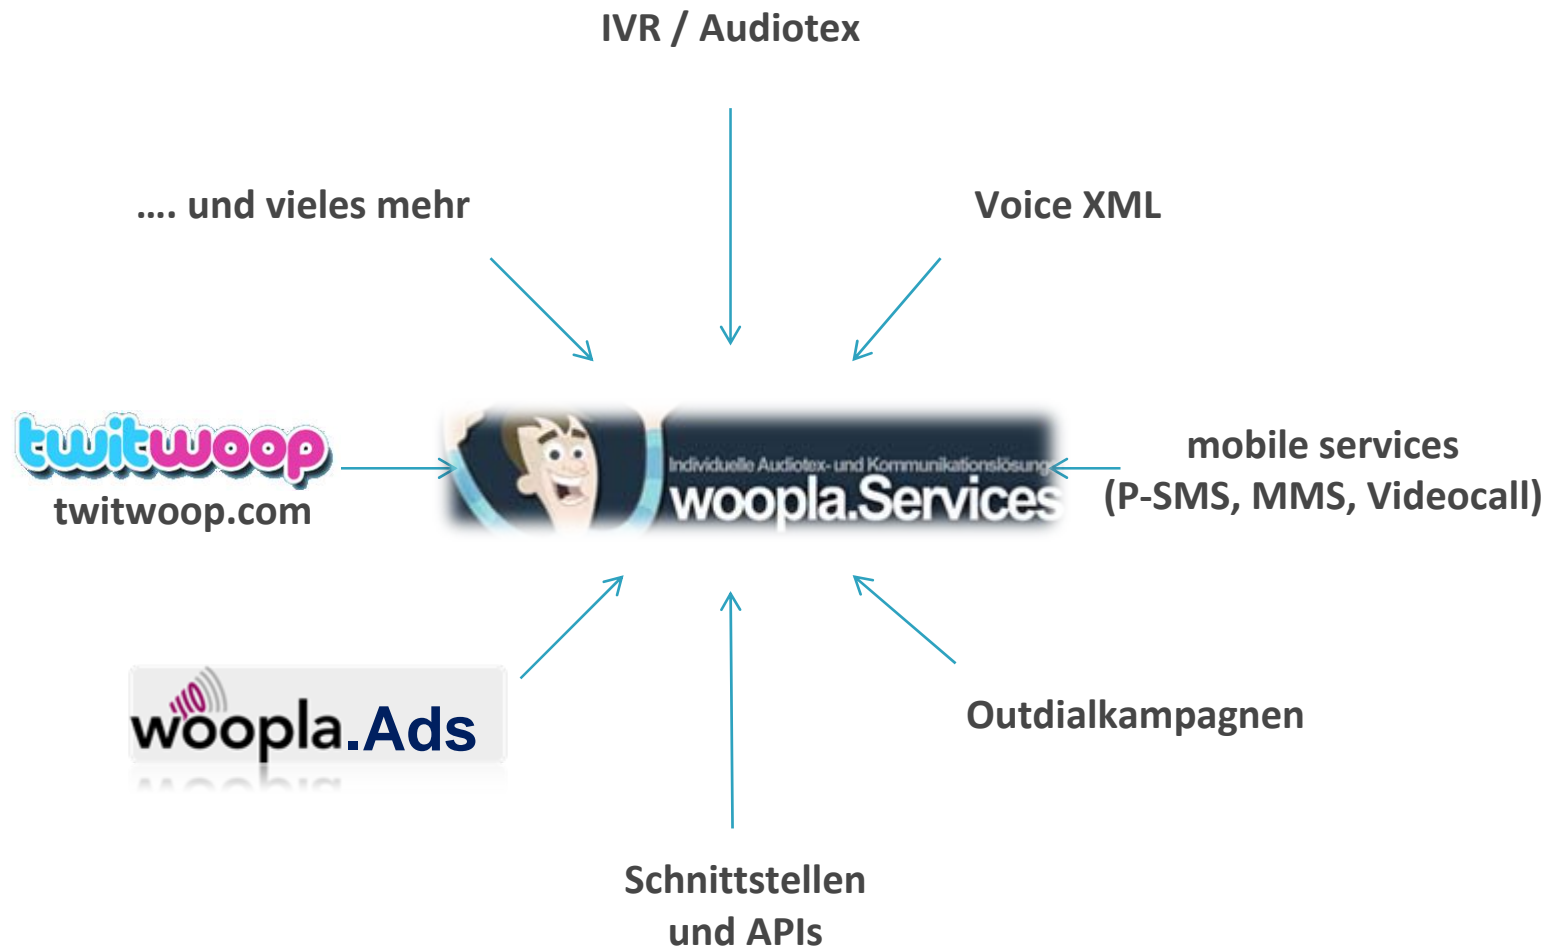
IVR / Audiotex

…. und vieles mehr

Voice XML

twitwoop
twitwoop.com

Individuelle Audiotex- und Kommunikationslösung
woopla.Services

mobile services
(P-SMS, MMS, Videocall)

woopla.Ads

Outdialkampagnen

Schnittstellen
und APIs